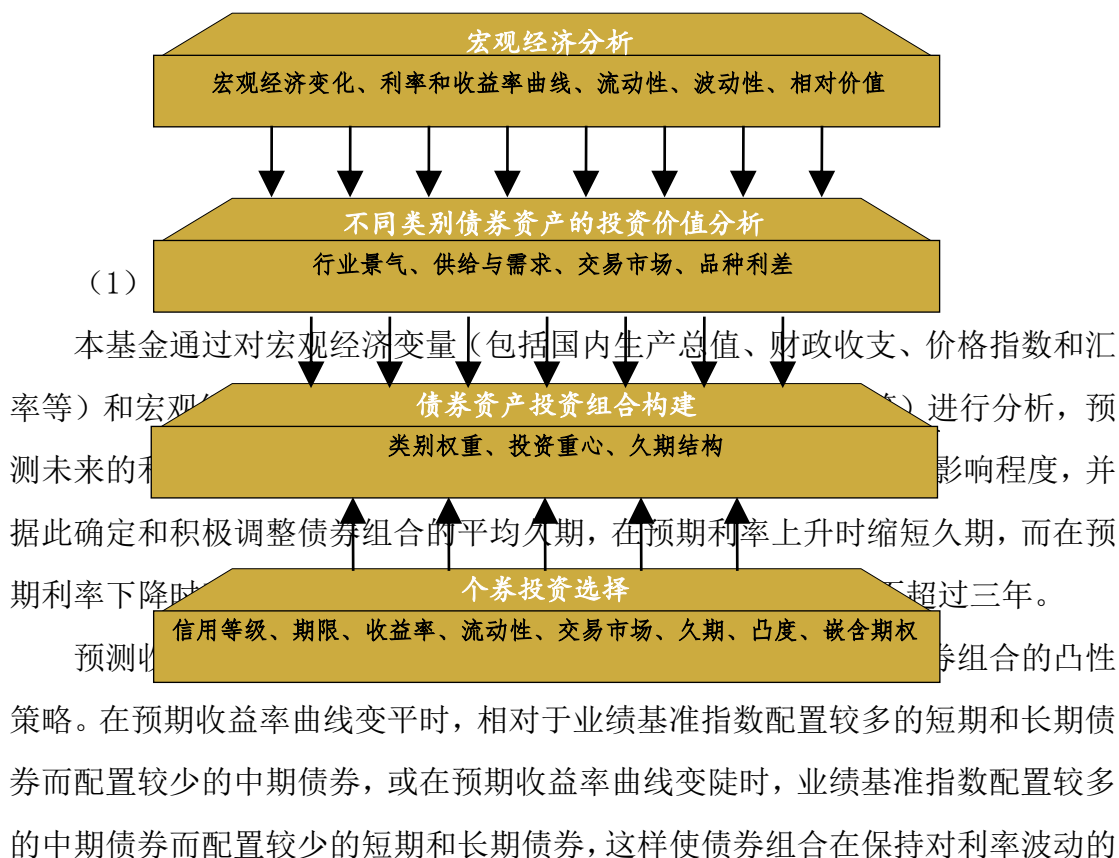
宏观经济分析

宏观经济变化、利率和收益率曲线、流动性、波动性、相对价值

不同类别债券资产的投资价值分析

行业景气、供给与需求、交易市场、品种利差

（1）

本基金通过对宏观经济变量（包括国内生产总值、财政收支、价格指数和汇率等）和宏观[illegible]）进行分析，预测未来的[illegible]影响程度，并据此确定和积极调整债券组合的平均久期，在预期利率上升时缩短久期，而在预期利率下降时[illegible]不超过三年。

债券资产投资组合构建

类别权重、投资重心、久期结构

个券投资选择

信用等级、期限、收益率、流动性、交易市场、久期、凸度、嵌含期权

预测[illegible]券组合的凸性策略。在预期收益率曲线变平时，相对于业绩基准指数配置较多的短期和长期债券而配置较少的中期债券，或在预期收益率曲线变陡时，业绩基准指数配置较多的中期债券而配置较少的短期和长期债券，这样使债券组合在保持对利率波动的